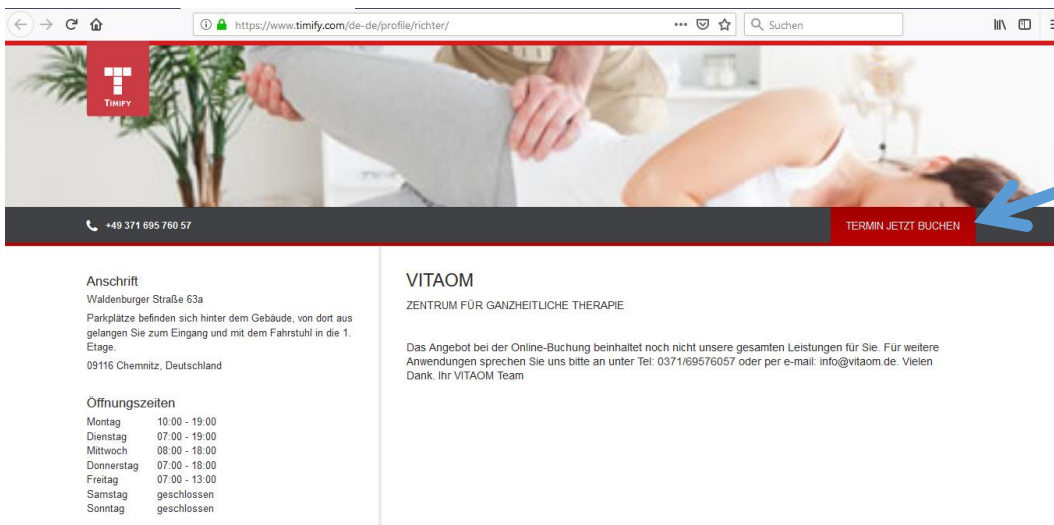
https://www.timify.com/de-de/profile/richter/

Suchen

TIMIFY

+49 371 695 760 57

TERMIN JETZT BUCHEN

Anschrift
Waldenburger Straße 63a
Parkplätze befinden sich hinter dem Gebäude, von dort aus gelangen Sie zum Eingang und mit dem Fahrstuhl in die 1. Etage.
09116 Chemnitz, Deutschland

Öffnungszeiten

| | |
|---|---|
| Montag | 10:00 - 19:00 |
| Dienstag | 07:00 - 19:00 |
| Mittwoch | 08:00 - 18:00 |
| Donnerstag | 07:00 - 18:00 |
| Freitag | 07:00 - 13:00 |
| Samstag | geschlossen |
| Sonntag | geschlossen |

VITAOM
ZENTRUM FÜR GANZHEITLICHE THERAPIE

Das Angebot bei der Online-Buchung beinhaltet noch nicht unsere gesamten Leistungen für Sie. Für weitere Anwendungen sprechen Sie uns bitte an unter Tel: 0371/69576057 oder per e-mail: info@vitaom.de. Vielen Dank. Ihr VITAOM Team